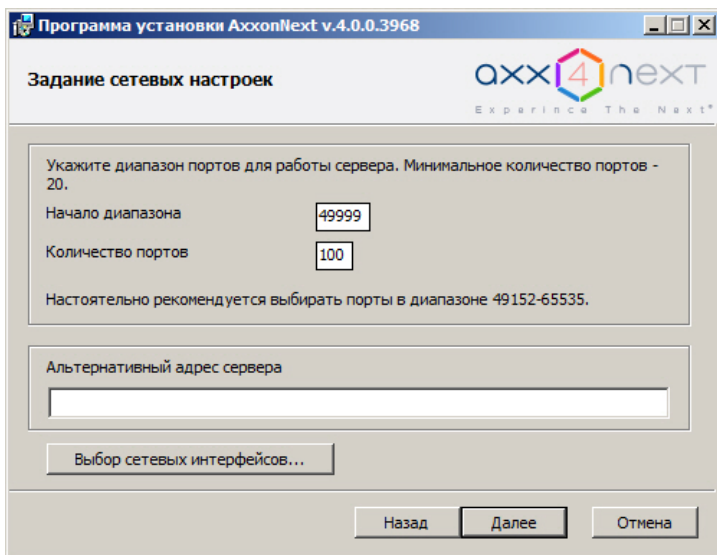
Программа установки AxxonNext v.4.0.0.3968

Задание сетевых настроек

axx 4 next
Experince The Next®

Укажите диапазон портов для работы сервера. Минимальное количество портов - 20.

Начало диапазона 49999

Количество портов 100

Настоятельно рекомендуется выбирать порты в диапазоне 49152-65535.

Альтернативный адрес сервера

Выбор сетевых интерфейсов...

Назад

Далее

Отмена